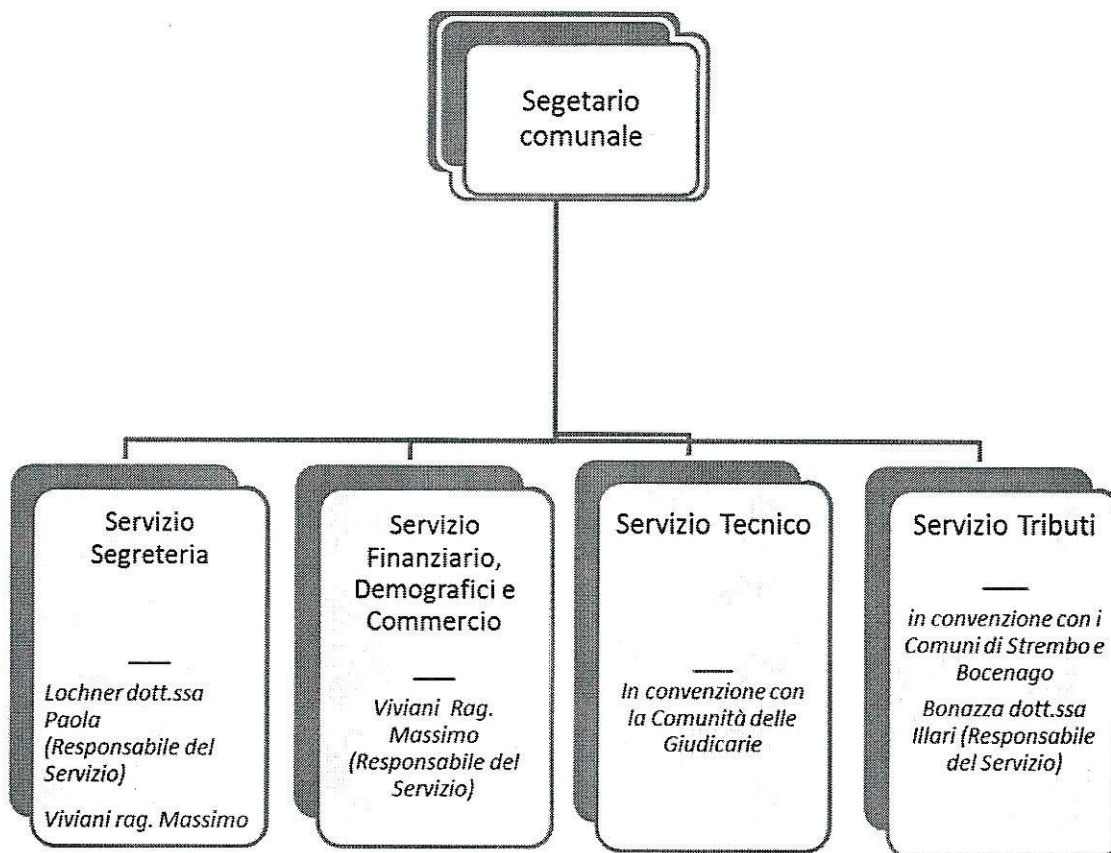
Segetario comunale

Servizio Segreteria

Lochner dott.ssa Paola (Responsabile del Servizio)

Viviani rag. Massimo

Servizio Finanziario, Demografici e Commercio

Viviani Rag. Massimo (Responsabile del Servizio)

Servizio Tecnico

In convenzione con la Comunità delle Giudicarie

Servizio Tributi

in convenzione con i Comuni di Strembo e Bocenago

Bonazza dott.ssa Illari (Responsabile del Servizio)